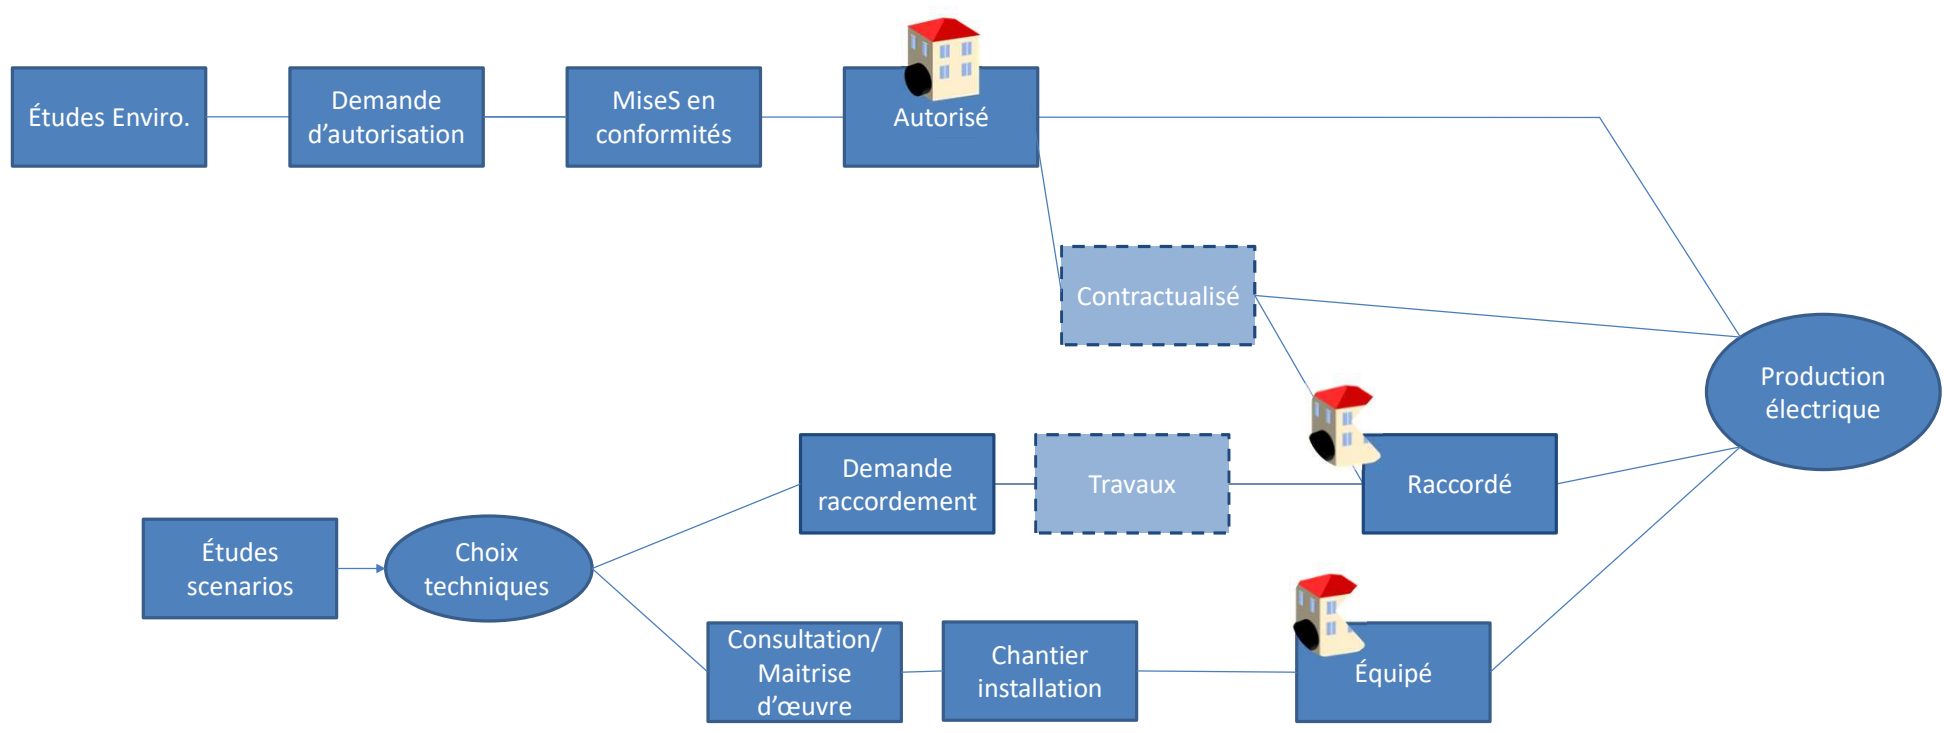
Études Enviro.

Demande d'autorisation

MiseS en conformités

Autorisé

Contractualisé

Production électrique

Demande raccordement

Travaux

Raccordé

Études scenarios

Choix techniques

Consultation/ Maitrise d'œuvre

Chantier installation

Équipé